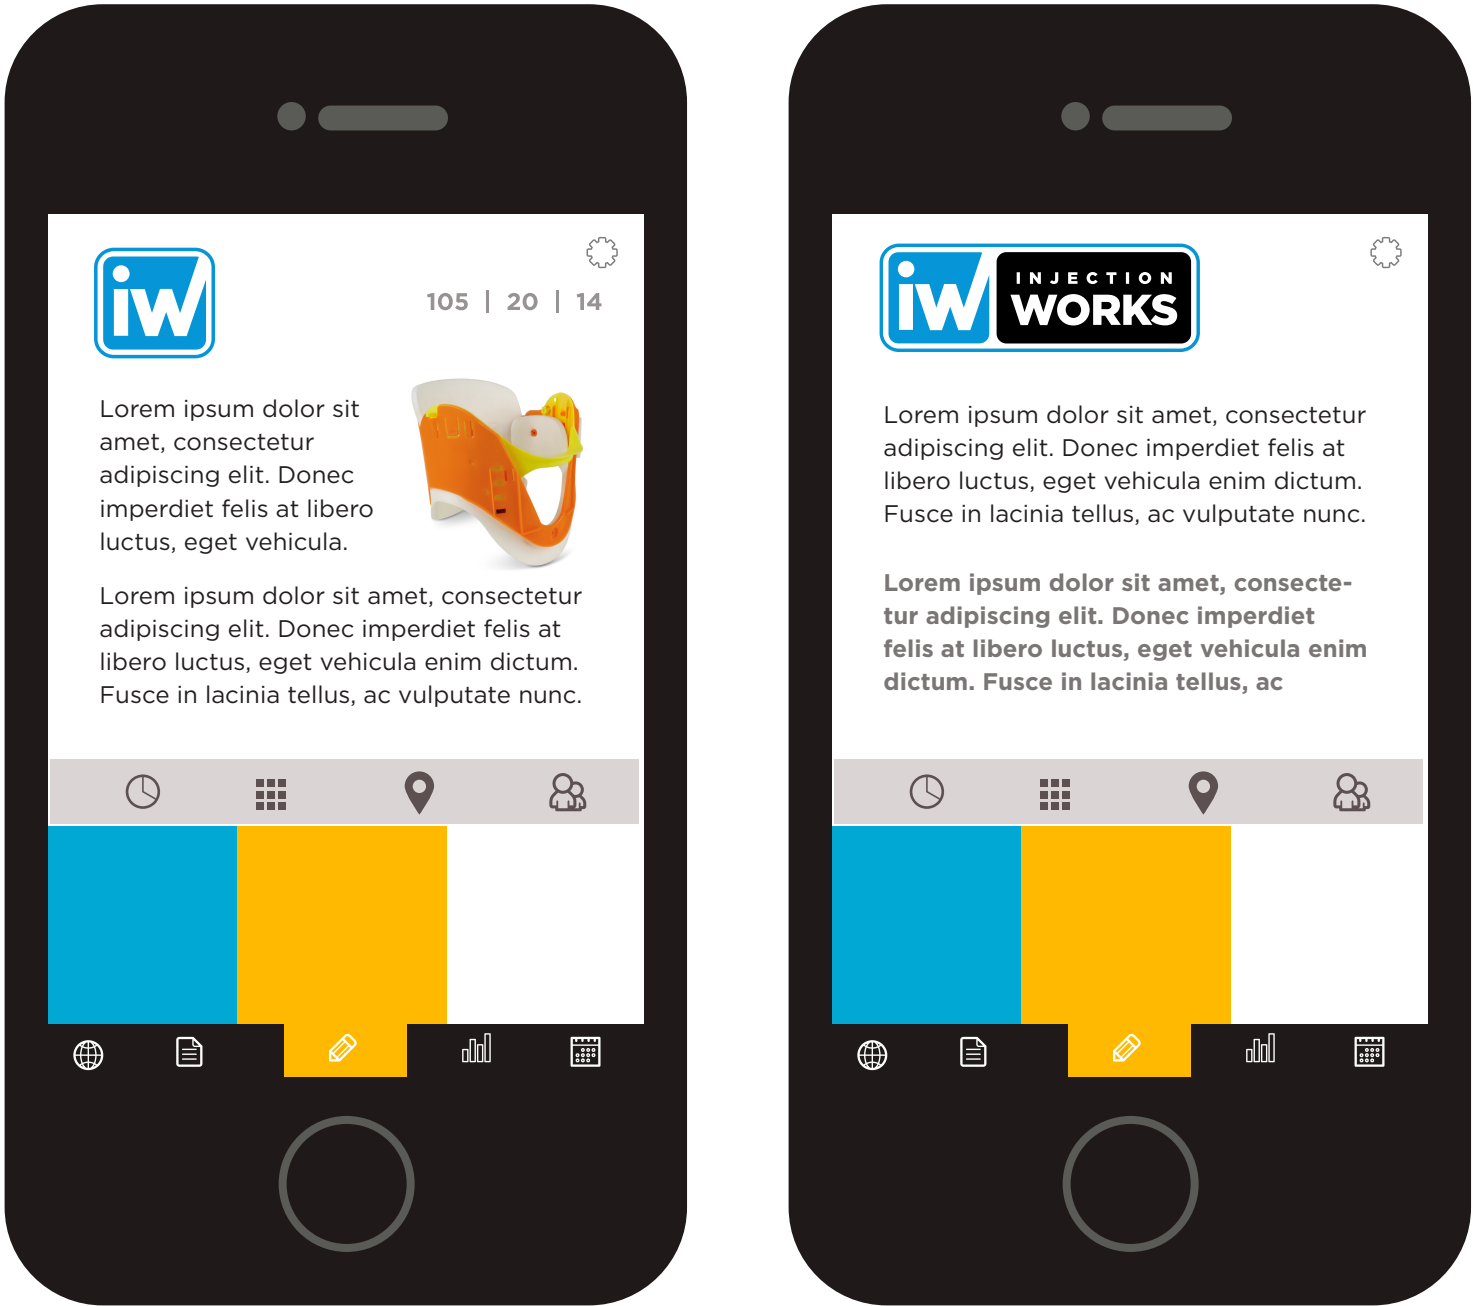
iw

105 | 20 | 14

Lorem ipsum dolor sit amet, consectetur adipiscing elit. Donec imperdiet felis at libero luctus, eget vehicula.

Lorem ipsum dolor sit amet, consectetur adipiscing elit. Donec imperdiet felis at libero luctus, eget vehicula enim dictum. Fusce in lacinia tellus, ac vulputate nunc.

iw INJECTION WORKS

Lorem ipsum dolor sit amet, consectetur adipiscing elit. Donec imperdiet felis at libero luctus, eget vehicula enim dictum. Fusce in lacinia tellus, ac vulputate nunc.

Lorem ipsum dolor sit amet, consectetur adipiscing elit. Donec imperdiet felis at libero luctus, eget vehicula enim dictum. Fusce in lacinia tellus, ac